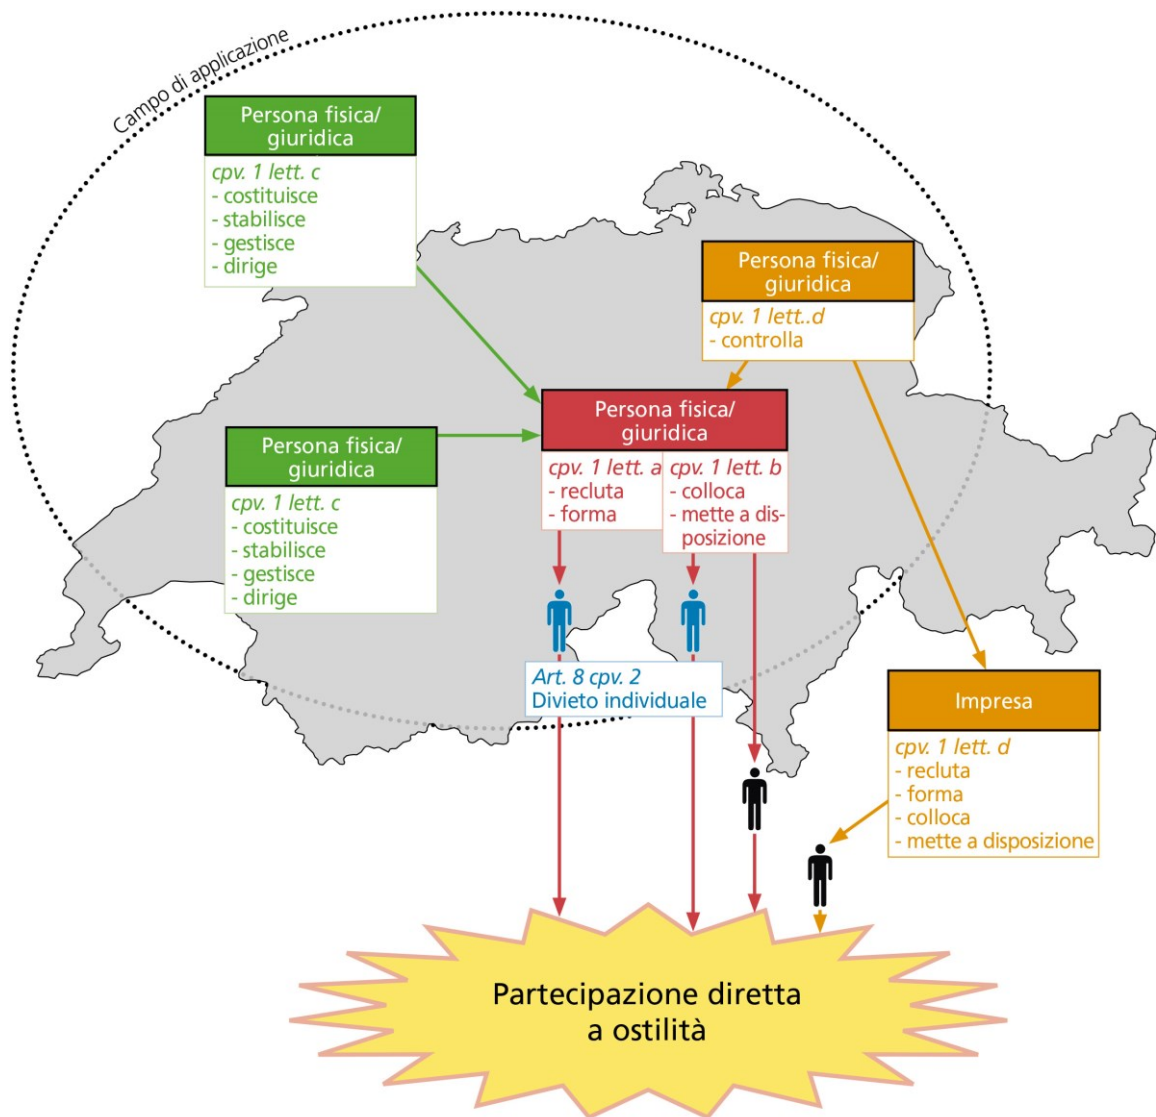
Campo di applicazione

Persona fisica/ giuridica
cpv. 1 lett. c
- costituisce
- stabilisce
- gestisce
- dirige

Persona fisica/ giuridica
cpv. 1 lett..d
- controlla

Persona fisica/ giuridica
cpv. 1 lett. c
- costituisce
- stabilisce
- gestisce
- dirige

Persona fisica/ giuridica
cpv. 1 lett. a
- recluta
- forma
cpv. 1 lett. b
- colloca
- mette a disposizione

Art. 8 cpv. 2
Divieto individuale

Impresa
cpv. 1 lett. d
- recluta
- forma
- colloca
- mette a disposizione

Partecipazione diretta a ostilità